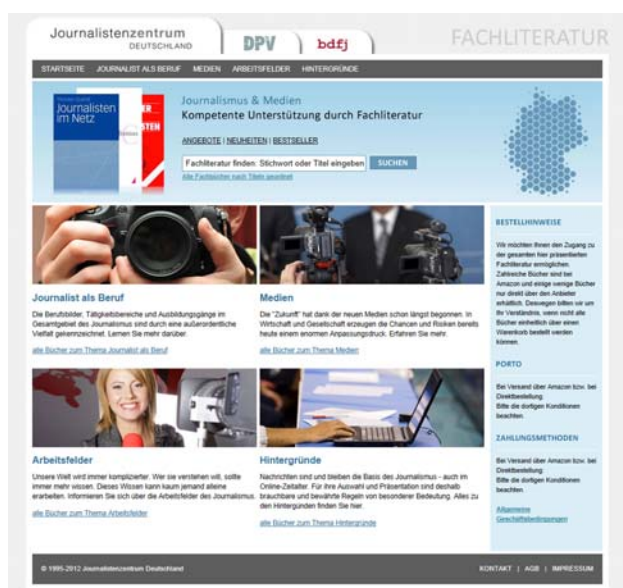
Journalistenzentrum
DEUTSCHLAND

DPV

bdfj

FACHLITERATUR

STARTSEITE JOURNALIST ALS BERUF MEDIEN ARBEITSFELDER HINTERGRÜNDE

Journalisten im Netz

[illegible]STEN

Journalismus & Medien
Kompetente Unterstützung durch Fachliteratur

ANGEBOTE | NEUHEITEN | BESTSELLER

Fachliteratur finden: Stichwort oder Titel eingeben
SUCHEN
Alle Fachbücher nach Titeln geordnet

Journalist als Beruf
Die Berufsbilder, Tätigkeitsbereiche und Ausbildungsgänge im Gesamtgebiet des Journalismus sind durch eine außerordentliche Vielfalt gekennzeichnet. Lernen Sie mehr darüber.

alle Bücher zum Thema Journalist als Beruf

Medien
Die "Zukunft" hat dank der neuen Medien schon längst begonnen. In Wirtschaft und Gesellschaft erzeugen die Chancen und Risiken bereits heute einen enormen Anpassungsdruck. Erfahren Sie mehr.

alle Bücher zum Thema Medien

Arbeitsfelder
Unsere Welt wird immer komplizierter. Wer sie verstehen will, sollte immer mehr wissen. Dieses Wissen kann kaum jemand alleine erarbeiten. Informieren Sie sich über die Arbeitsfelder des Journalismus.

alle Bücher zum Thema Arbeitsfelder

Hintergründe
Nachrichten sind und bleiben die Basis des Journalismus - auch im Online-Zeitalter. Für ihre Auswahl und Präsentation sind deshalb brauchbare und bewährte Regeln von besonderer Bedeutung. Alles zu den Hintergründen finden Sie hier.

alle Bücher zum Thema Hintergründe

BESTELLHINWEISE
Wir möchten Ihnen den Zugang zu der gesamten hier präsentierten Fachliteratur ermöglichen. Zahlreiche Bücher sind bei Amazon und einige wenige Bücher nur direkt über den Anbieter erhältlich. Deswegen bitten wir um Ihr Verständnis, wenn nicht alle Bücher einheitlich über einen Warenkorb bestellt werden können.

PORTO
Bei Versand über Amazon bzw. bei Direktbestellung:
Bitte die dortigen Konditionen beachten.

ZAHLUNGSMETHODEN
Bei Versand über Amazon bzw. bei Direktbestellung:
Bitte die dortigen Konditionen beachten.

Allgemeine Geschäftsbedingungen

© 1995-2012 Journalistenzentrum Deutschland

KONTAKT | AGB | IMPRESSUM